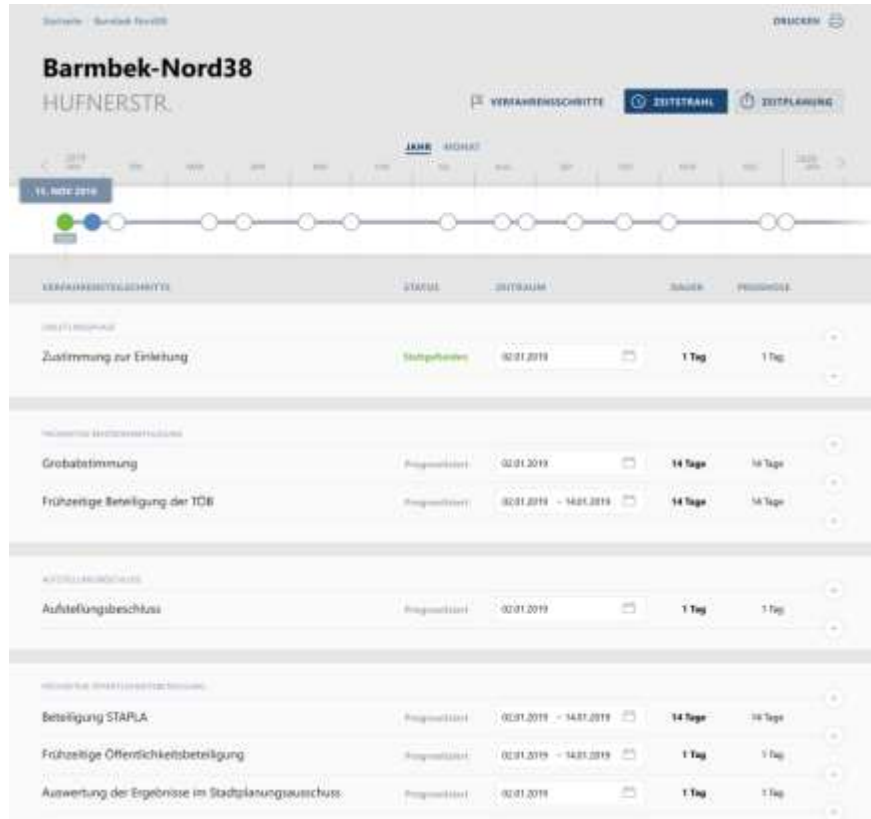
Startseite · Barmbek-Nord38

DRUCKEN

Barmbek-Nord38

HUFNERSTR.

VERFAHRENSSCHRITTE

ZEITSTRAHL

ZEITPLANUNG

JAHR MONAT

2019

2020

11. NOV 2018

VERFAHRENSSCHRITTE

STATUS

ZEITRAUM

DAUER

PROGNOSE

EINLEITUNGSPHASE

Zustimmung zur Einleitung

Stattgefunden

02.01.2019

1 Tag

1 Tag

FRÜHZEITIGE BEHÖRDENBETEILIGUNG

Grobabstimmung

Prognostiziert

02.01.2019

14 Tage

14 Tage

Frühzeitige Beteiligung der TÖB

Prognostiziert

02.01.2019 - 14.01.2019

14 Tage

14 Tage

AUFSTELLUNGSBESCHLUSS

Aufstellungsbeschluss

Prognostiziert

02.01.2019

1 Tag

1 Tag

FRÜHZEITIGE ÖFFENTLICHKEITSBETEILIGUNG

Beteiligung STAPLA

Prognostiziert

02.01.2019 - 14.01.2019

14 Tage

14 Tage

Frühzeitige Öffentlichkeitsbeteiligung

Prognostiziert

02.01.2019 - 14.01.2019

1 Tag

1 Tag

Auswertung der Ergebnisse im Stadtplanungsausschuss

Prognostiziert

02.01.2019

1 Tag

1 Tag